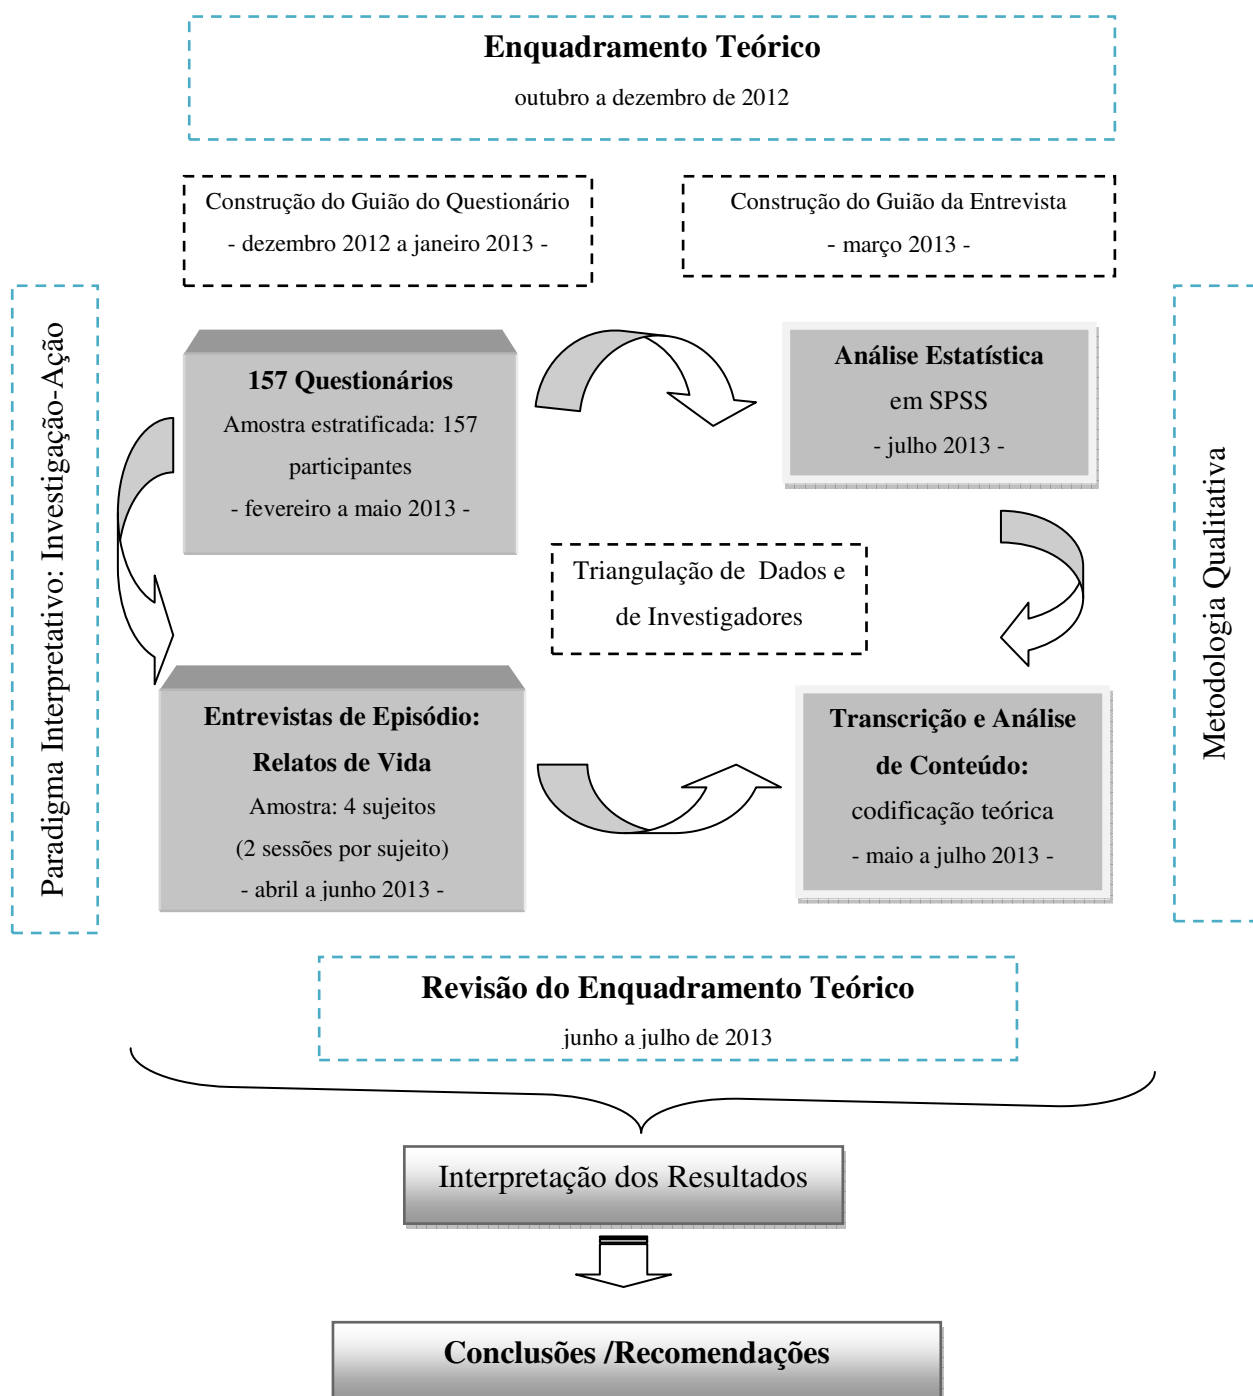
Enquadramento Teórico
outubro a dezembro de 2012

Construção do Guião do Questionário
- dezembro 2012 a janeiro 2013 -

Construção do Guião da Entrevista
- março 2013 -

Paradigma Interpretativo: Investigação-Ação

157 Questionários
Amostra estratificada: 157 participantes
- fevereiro a maio 2013 -

Análise Estatística
em SPSS
- julho 2013 -

Metodologia Qualitativa

Triangulação de Dados e de Investigadores

Entrevistas de Episódio: Relatos de Vida
Amostra: 4 sujeitos
(2 sessões por sujeito)
- abril a junho 2013 -

Transcrição e Análise de Conteúdo:
codificação teórica
- maio a julho 2013 -

Revisão do Enquadramento Teórico
junho a julho de 2013

Interpretação dos Resultados

Conclusões /Recomendações